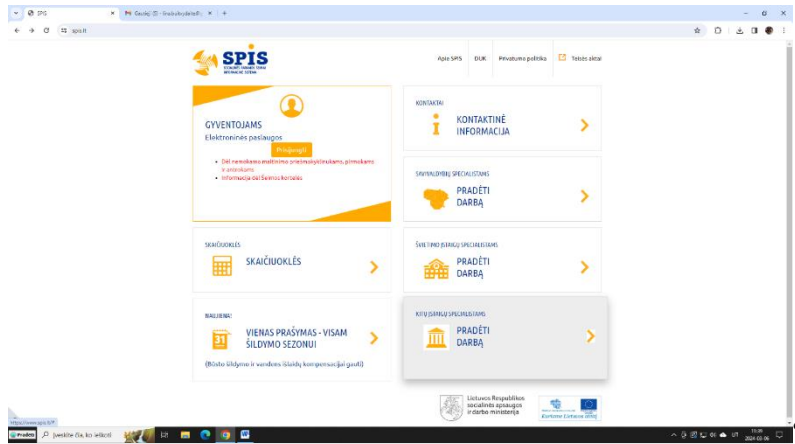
SPIS
Apie SPIS DUK Privatumo politika Teisės aktai

GYVENTOJAMS
Elektroninės paslaugos
Prisijungti
• Dėl nemokamo maitinimo priešmokyklinukams, pirmokams ir antrokams
• Informacija dėl šeimos kortelės

KONTAKTAI
KONTAKTINĖ INFORMACIJA

SAVIVALDYBIŲ SPECIALISTAMS
PRADĖTI DARBĄ

SKAIČIUOKLĖS
SKAIČIUOKLĖS

ŠVIETIMO ĮSTAIGŲ SPECIALISTAMS
PRADĖTI DARBĄ

NAUJIENA!
VIENAS PRAŠYMAS - VISAM ŠILDYMO SEZONUI
(Būsto šildymo ir vandens išlaidų kompensacijai gauti)

KITŲ ĮSTAIGŲ SPECIALISTAMS
PRADĖTI DARBĄ

Lietuvos Respublikos socialinės apsaugos ir darbo ministerija
Europos Sąjunga

https://www.spis.lt/#
Pradėti
Įveskite čia, ko ieškoti